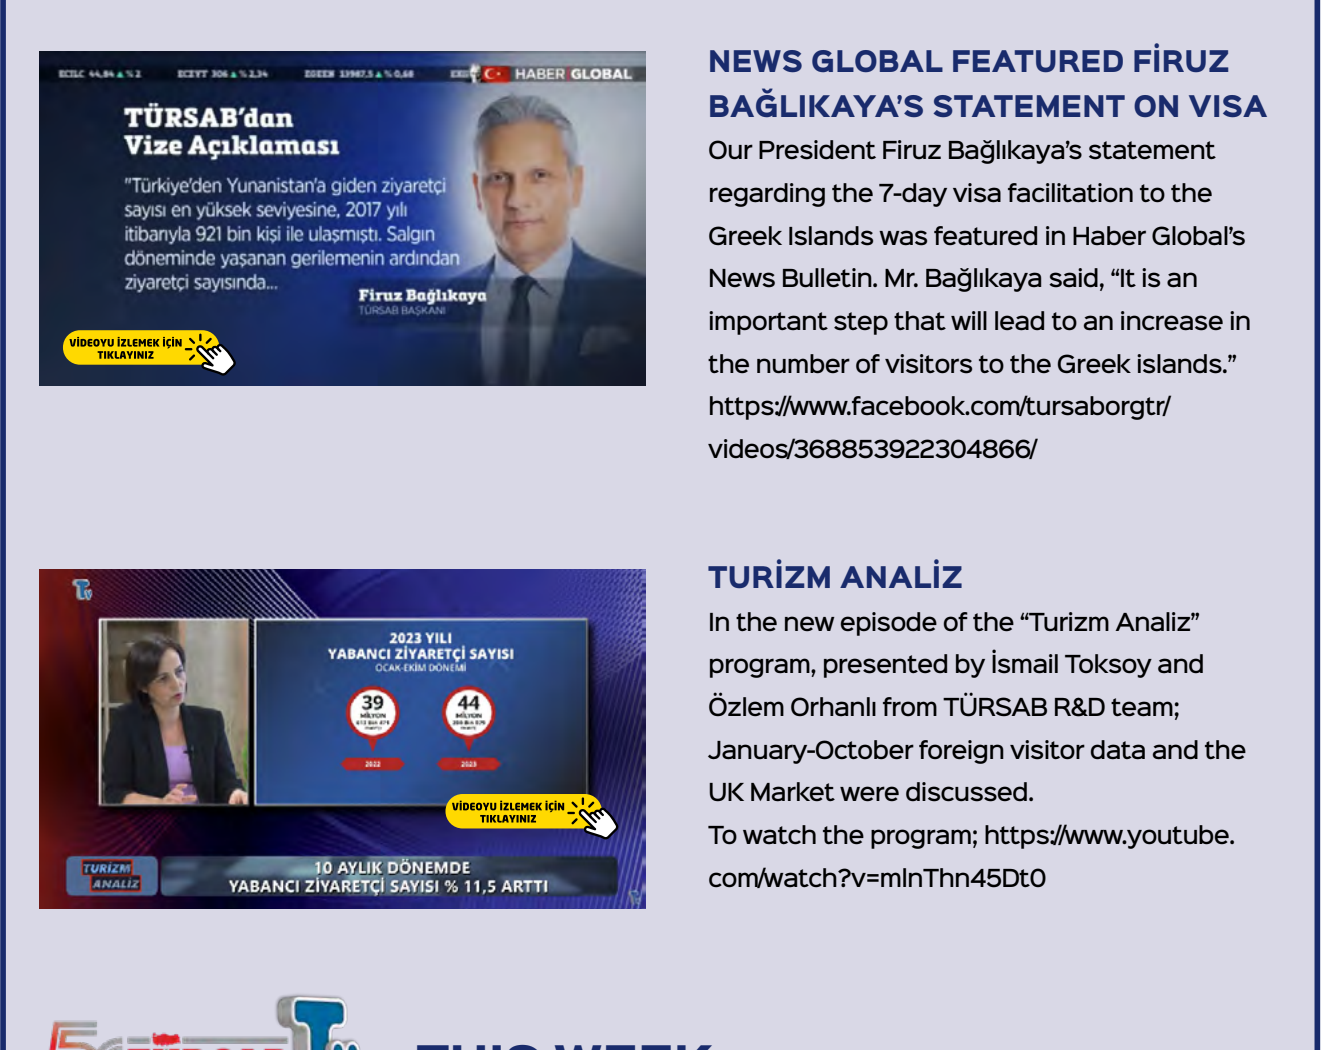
XU100 44,84 ▲ %2 XUTUM 306 ▲ %2,34 BIST30 33987,5 ▲ %0,68 HABER GLOBAL

TÜRSAB'dan Vize Açıklaması

"Türkiye'den Yunanistan'a giden ziyaretçi sayısı en yüksek seviyesine, 2017 yılı itibarıyla 921 bin kişi ile ulaşmıştı. Salgın döneminde yaşanan gerilemenin ardından ziyaretçi sayısında...

Firuz Bağlıkaya
TÜRSAB BAŞKANI

VİDEOYU İZLEMEK İÇİN TIKLAYINIZ

NEWS GLOBAL FEATURED FİRUZ BAĞLIKAYA'S STATEMENT ON VISA

Our President Firuz Bağlıkaya's statement regarding the 7-day visa facilitation to the Greek Islands was featured in Haber Global's News Bulletin. Mr. Bağlıkaya said, "It is an important step that will lead to an increase in the number of visitors to the Greek islands." https://www.facebook.com/tursaborgtr/videos/368853922304866/

2023 YILI
YABANCI ZİYARETÇİ SAYISI
OCAK-EKİM DÖNEMİ

39 MİLYON
44 MİLYON
2022
2023

VİDEOYU İZLEMEK İÇİN TIKLAYINIZ

TURİZM ANALİZ

10 AYLIK DÖNEMDE
YABANCI ZİYARETÇİ SAYISI % 11,5 ARTTI

TURİZM ANALİZ

In the new episode of the "Turizm Analiz" program, presented by İsmail Toksoy and Özlem Orhanlı from TÜRSAB R&D team; January-October foreign visitor data and the UK Market were discussed.
To watch the program; https://www.youtube.com/watch?v=mlnThn45Dt0

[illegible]